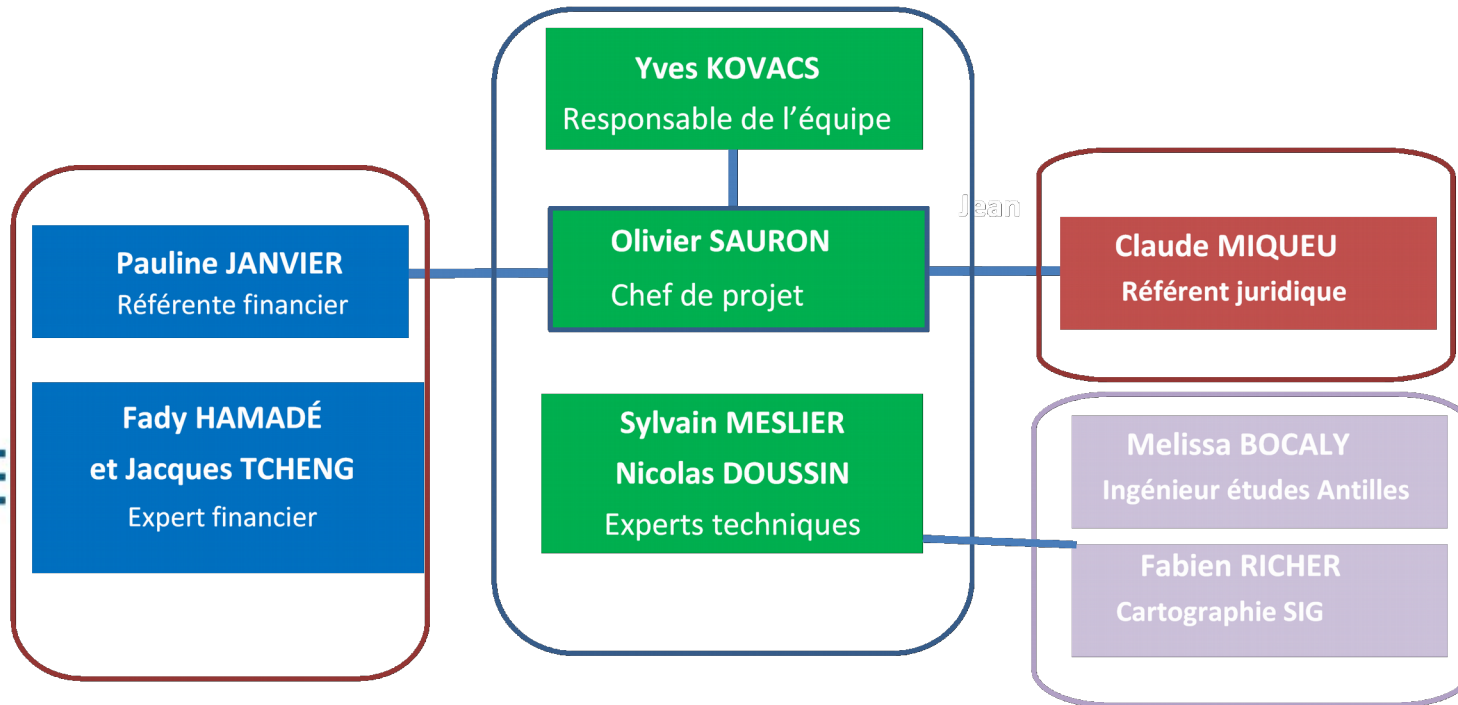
Yves KOVACS
Responsable de l'équipe

Jean

Pauline JANVIER
Référente financier

Olivier SAURON
Chef de projet

Claude MIQUEU
Référent juridique

Fady HAMADÉ
et Jacques TCHENG
Expert financier

Sylvain MESLIER
Nicolas DOUSSIN
Experts techniques

Melissa BOCALY
Ingénieur études Antilles

Fabien RICHER
Cartographie SIG